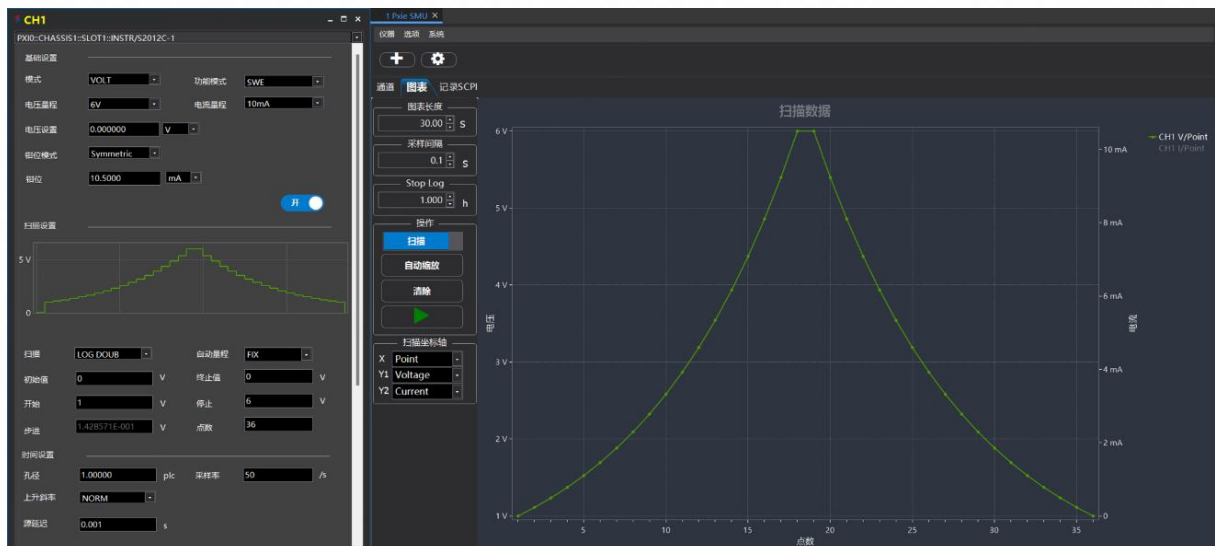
CH1
PXI0::CHASSIS1::SLOT1::INSTR/S2012C-1
基础设置
模式 VOLT
功能模式 SWE
电压量程 6V
电流量程 10mA
电压设置 0.000000 V
钳位模式 Symmetric
钳位 10.5000 mA
开
扫描设置
5 V
0
扫描 LOG DOUB
自动量程 FIX
初始值 0 V
终止值 0 V
开始 1 V
停止 6 V
步进 1.428571E-001 V
点数 36
时间设置
孔径 1.00000 plc
采样率 50 /s
上升斜率 NORM
源延迟 0.001 s

1 Pxie SMU
仪器 选项 系统
通道 图表 记录SCPI
图表长度
30.00 s
采样间隔
0.1 s
Stop Log
1.000 h
操作
扫描
自动缩放
清除
扫描坐标轴
X Point
Y1 Voltage
Y2 Current

扫描数据
6 V
5 V
4 V
3 V
2 V
1 V
电压
10 mA
8 mA
6 mA
4 mA
2 mA
0
电流
5 10 15 20 25 30 35
点数
CH1 V/Point
CH1 I/Point